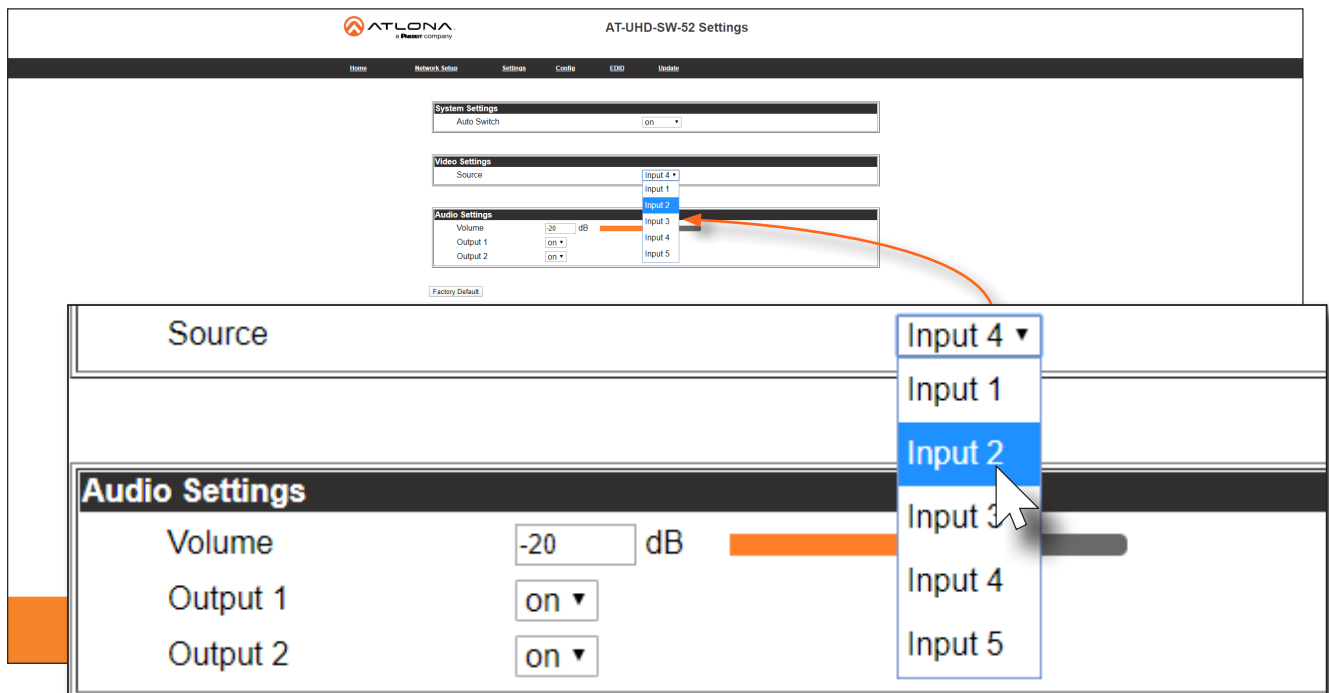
ATLONA
a Panduit company

AT-UHD-SW-52 Settings

Home Network Setup Settings Config EDID Update

System Settings
Auto Switch on

Video Settings
Source Input 4
Input 1
Input 2
Input 3
Input 4
Input 5

Audio Settings
Volume -20 dB
Output 1 on
Output 2 on

Factory Default

Source Input 4
Input 1
Input 2
Input 3
Input 4
Input 5

Audio Settings
Volume -20 dB
Output 1 on
Output 2 on